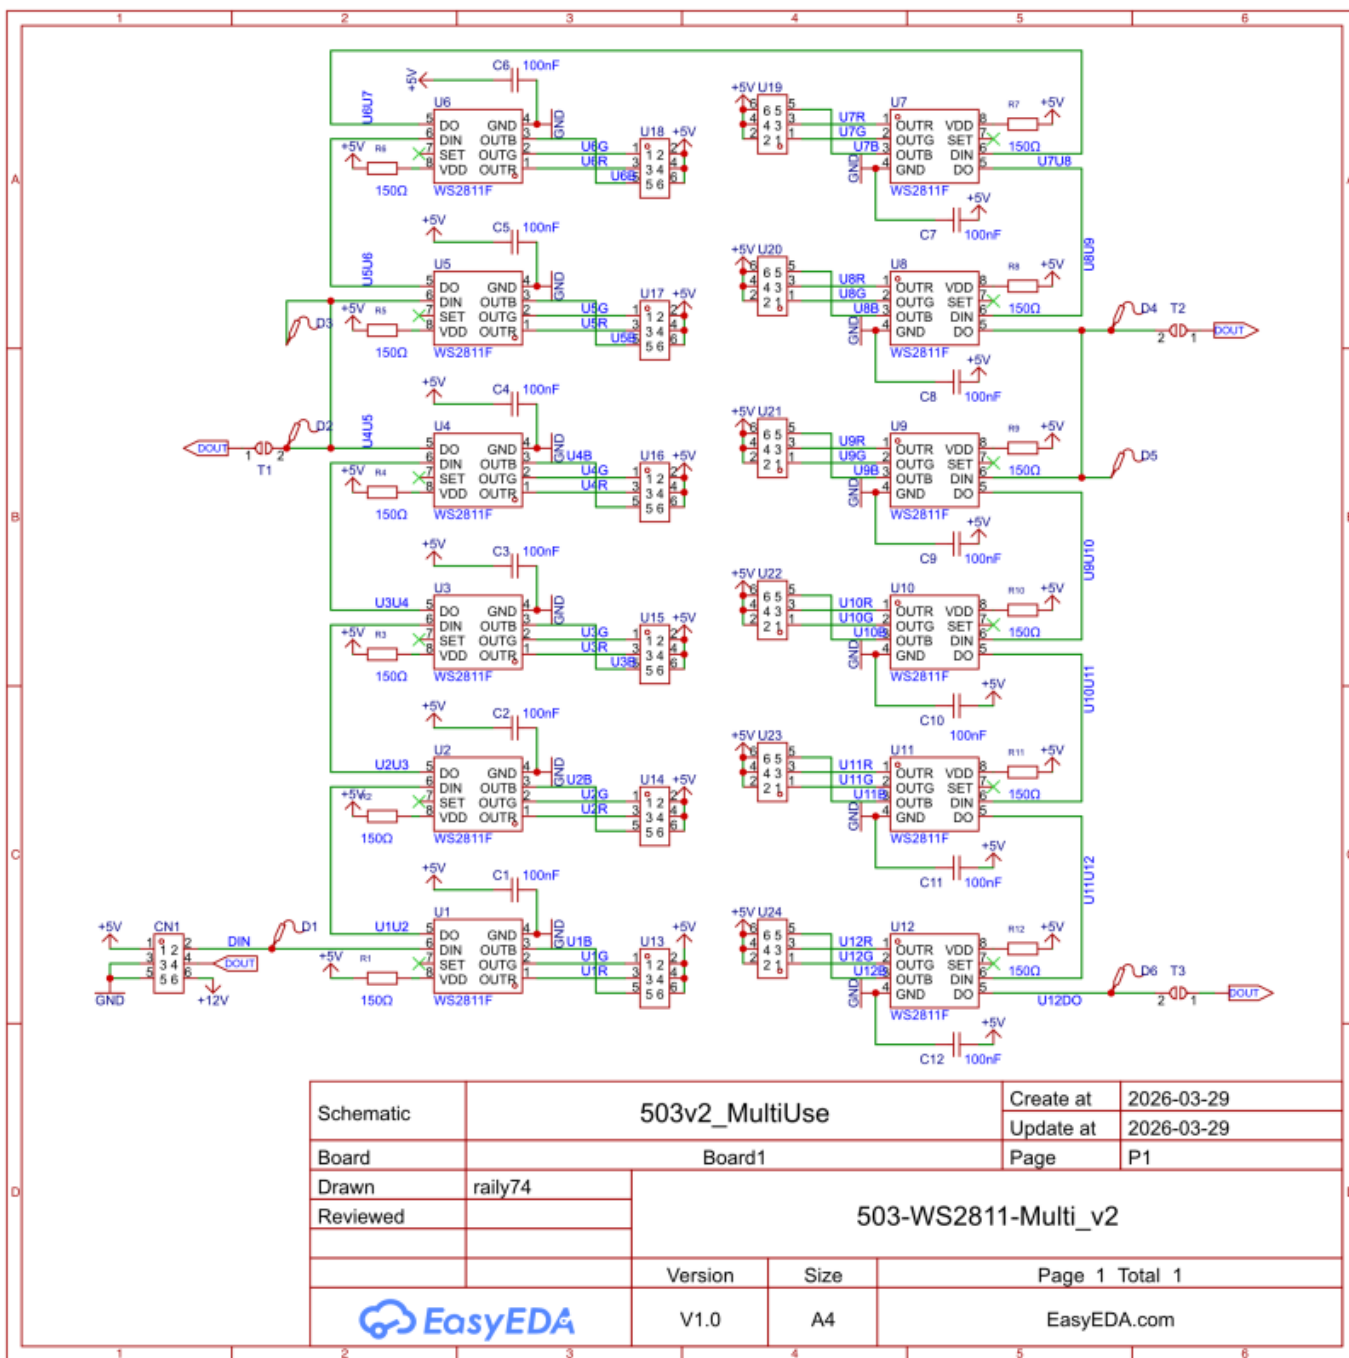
1 2 3 4 5 6

A B C D

C6 100nF
+5V
U6U7
U6
DO GND
DIN OUTB
SET OUTG
VDD OUTR
GND
WS2811F
+5V R6
150Ω
U6G
U6R
U6B
U18 +5V
1 2
3 4
5 6

C5 100nF
+5V
U5U6
U5
DO GND
DIN OUTB
SET OUTG
VDD OUTR
WS2811F
+5V R5
150Ω
D3
U5G
U5R
U5B
U17 +5V

C4 100nF
+5V
U4U5
U4
DO GND
DIN OUTB
SET OUTG
VDD OUTR
WS2811F
DOUT
T1
D2
+5V R4
150Ω
U4B
U4G
U4R
U16 +5V

C3 100nF
+5V
U3U4
U3
DO GND
DIN OUTB
SET OUTG
VDD OUTR
WS2811F
+5V R3
150Ω
U3G
U3R
U3B
U15 +5V

C2 100nF
+5V
U2U3
U2
DO GND
DIN OUTB
SET OUTG
VDD OUTR
WS2811F
+5V R2
150Ω
U2B
U2G
U2R
U14 +5V

C1 100nF
+5V
U1U2
U1
DO GND
DIN OUTB
SET OUTG
VDD OUTR
WS2811F
+5V R1
150Ω
U1B
U1G
U1R
U13 +5V
+5V CN1
1 2
3 4
5 6
GND
+12V
DIN
DOUT
D1

+5V U19
6 5
4 3
2 1
U7R
U7G
U7B
U7
OUTR VDD
OUTG SET
OUTB DIN
GND DO
WS2811F
R7 +5V
150Ω
U7U8
C7 100nF
+5V

+5V U20
U8R
U8G
U8B
U8
OUTR VDD
OUTG SET
OUTB DIN
GND DO
WS2811F
R8 +5V
150Ω
U8U9
D4 T2
DOUT
C8 100nF

+5V U21
U9R
U9G
U9B
U9
WS2811F
R9 +5V
150Ω
D5
C9 100nF
U9U10

+5V U22
U10R
U10G
U10B
U10
WS2811F
R10 +5V
150Ω
U10U11
C10 100nF

+5V U23
U11R
U11G
U11B
U11
WS2811F
R11 +5V
150Ω
U11U12
C11 100nF

+5V U24
U12R
U12G
U12B
U12
OUTR VDD
OUTG SET
OUTB DIN
GND DO
WS2811F
R12 +5V
150Ω
D6 T3
DOUT
U12DO
C12 100nF

| Schematic | 503v2_MultiUse | Create at | 2026-03-29 |
|---|---|---|---|
| | | Update at | 2026-03-29 |
| Board | Board1 | Page | P1 |
| Drawn | raily74 | 503-WS2811-Multi_v2 | |
| Reviewed | | | |
| | | Version | Size | Page 1 Total 1 |
| EasyEDA | | V1.0 | A4 | EasyEDA.com |